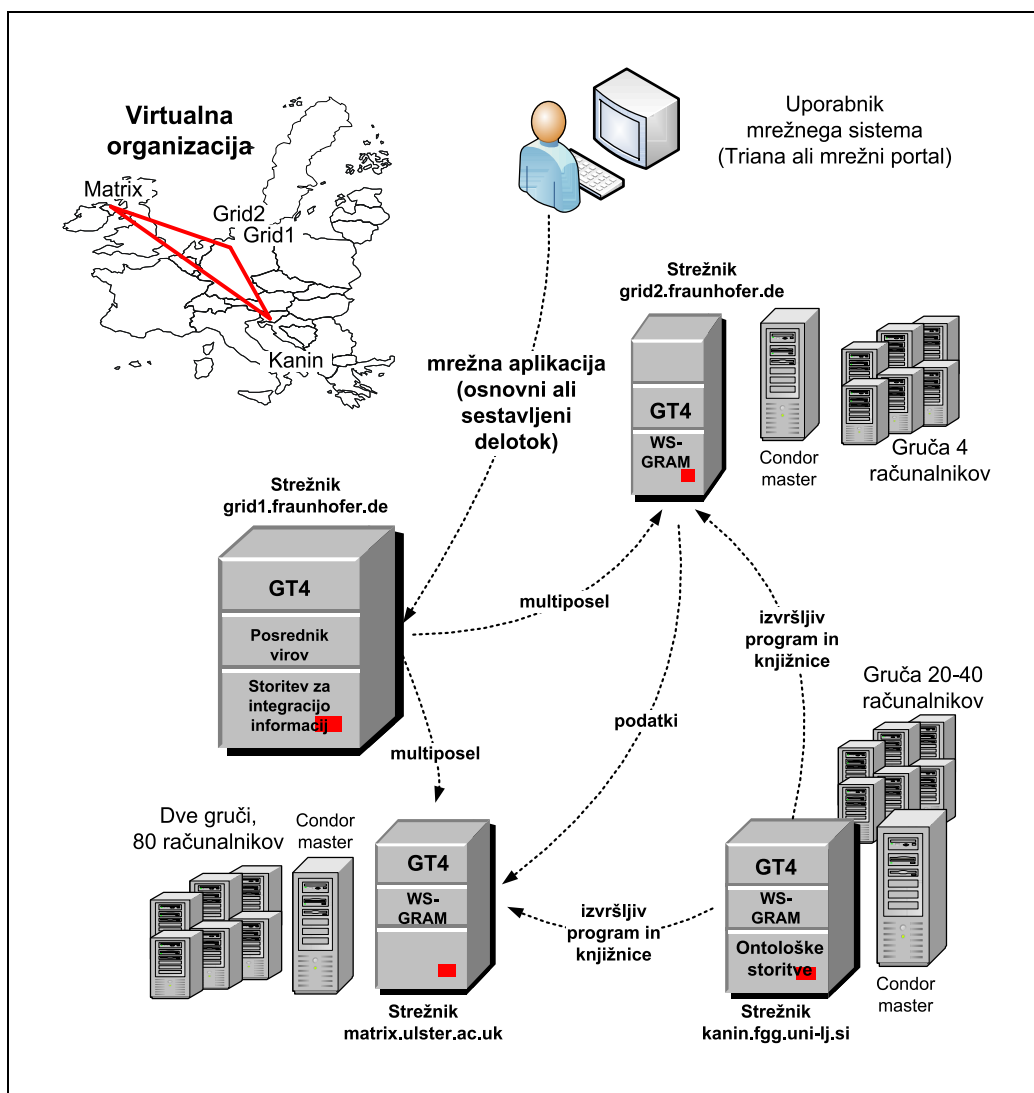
Virtualna organizacija

Matrix

Grid2

Grid1

Kanin

Uporabnik mrežnega sistema (Triana ali mrežni portal)

Strežnik grid2.fraunhofer.de

GT4

WS-GRAM

Condor master

Gruča 4 računalnikov

mrežna aplikacija (osnovni ali sestavljeni delotok)

Strežnik grid1.fraunhofer.de

GT4

Posrednik virov

Storitev za integracijo informacij

multiposel

izvršljiv program in knjižnice

Gruča 20-40 računalnikov

podatki

multiposel

Dve gruči, 80 računalnikov

Condor master

GT4

WS-GRAM

izvršljiv program in knjižnice

GT4

WS-GRAM

Ontološke storitve

Condor master

Strežnik matrix.ulster.ac.uk

Strežnik kanin.fgg.uni-lj.si